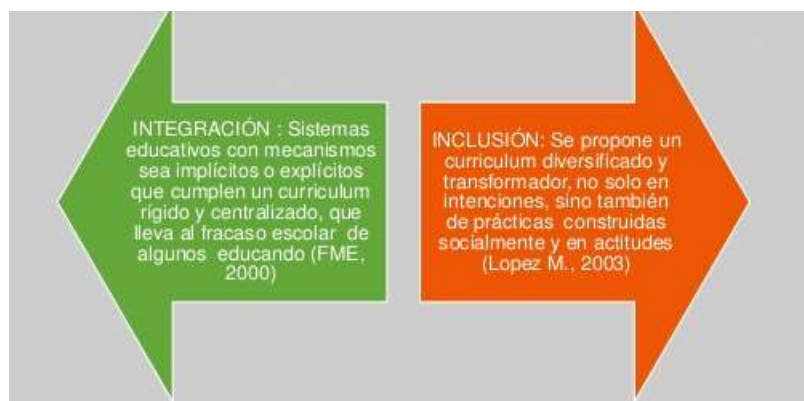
INTEGRACIÓN : Sistemas educativos con mecanismos sea implícitos o explícitos que cumplen un curriculum rígido y centralizado, que lleva al fracaso escolar de algunos educando (FME, 2000)

INCLUSIÓN: Se propone un curriculum diversificado y transformador, no solo en intenciones, sino también de prácticas construidas socialmente y en actitudes (Lopez M., 2003)